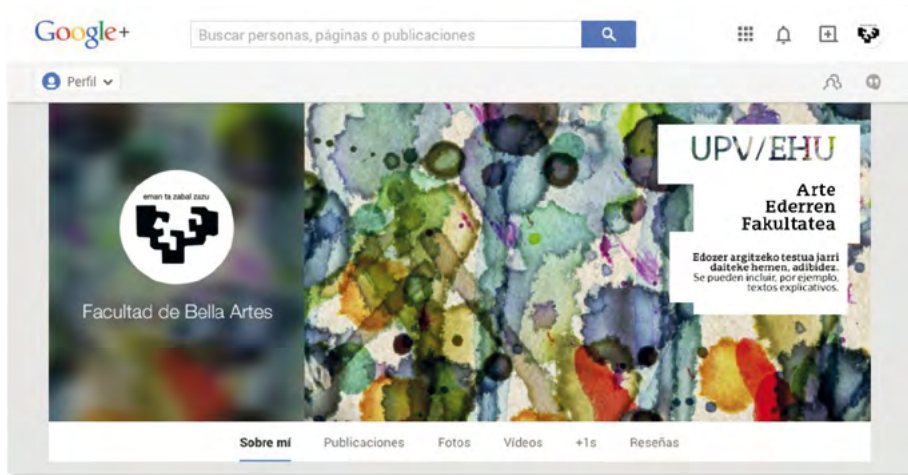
Google+

Buscar personas, páginas o publicaciones

Perfil

eman ta zabal zazu

Facultad de Bella Artes

UPV/EHU

Arte Ederren Fakultatea

Edozer argitzeko testua jarri daiteke hemen, adibidez. Se pueden incluir, por ejemplo, textos explicativos.

Sobre mí Publicaciones Fotos Vídeos +1s Reseñas